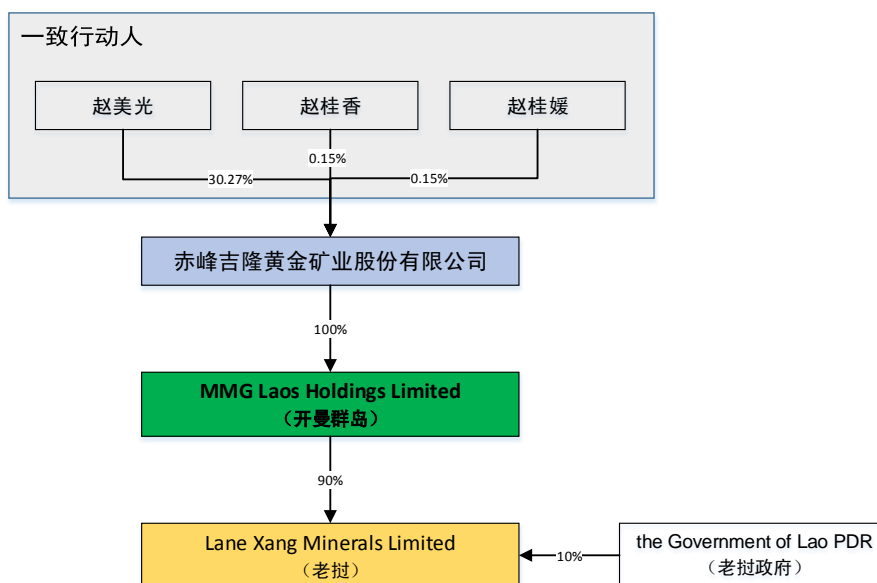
一致行动人

赵美光

赵桂香

赵桂媛

0.15%

30.27%

0.15%

赤峰吉隆黄金矿业股份有限公司

100%

MMG Laos Holdings Limited
（开曼群岛）

90%

Lane Xang Minerals Limited
（老挝）

10%

the Government of Lao PDR
（老挝政府）